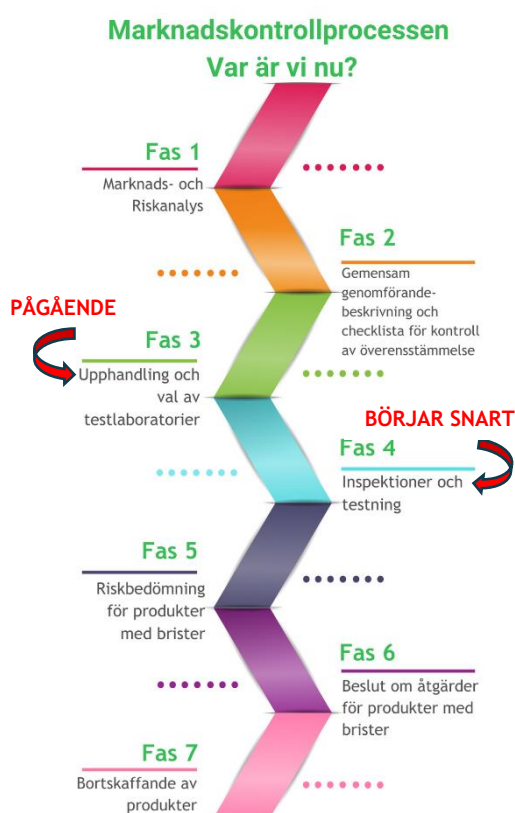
Marknadskontrollprocessen
Var är vi nu?

Fas 1
Marknads- och Riskanalys

Fas 2
Gemensam genomförandebeskrivning och checklista för kontroll av överensstämmelse

PÅGÅENDE

Fas 3
Upphandling och val av testlaboratorier

BÖRJAR SNART

Fas 4
Inspektioner och testning

Fas 5
Riskbedömning för produkter med brister

Fas 6
Beslut om åtgärder för produkter med brister

Fas 7
Bortskaffande av produkter